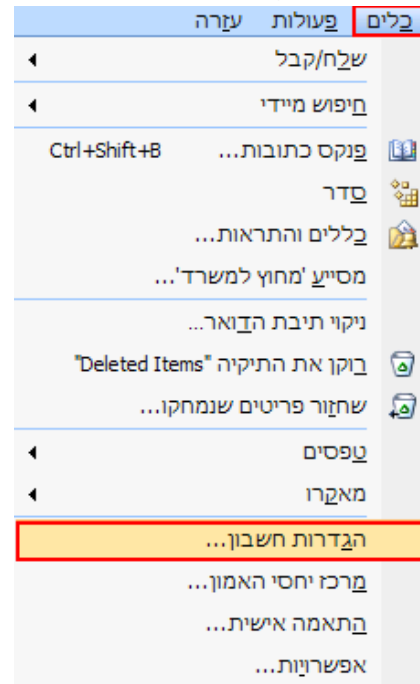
כלים פעולות עזרה

שלח/קבל

חיפוש מיידי

פנקס כתובות... Ctrl+Shift+B

סדר

כללים והתראות...

מסייע 'מחוץ למשרד'...

ניקוי תיבת הדואר...

רוקן את התיקיה "Deleted Items"

שחזור פריטים שנמחקו...

טפסים

מאקרו

הגדרות חשבון...

מרכז יחסי האמון...

התאמה אישית...

אפשרויות...